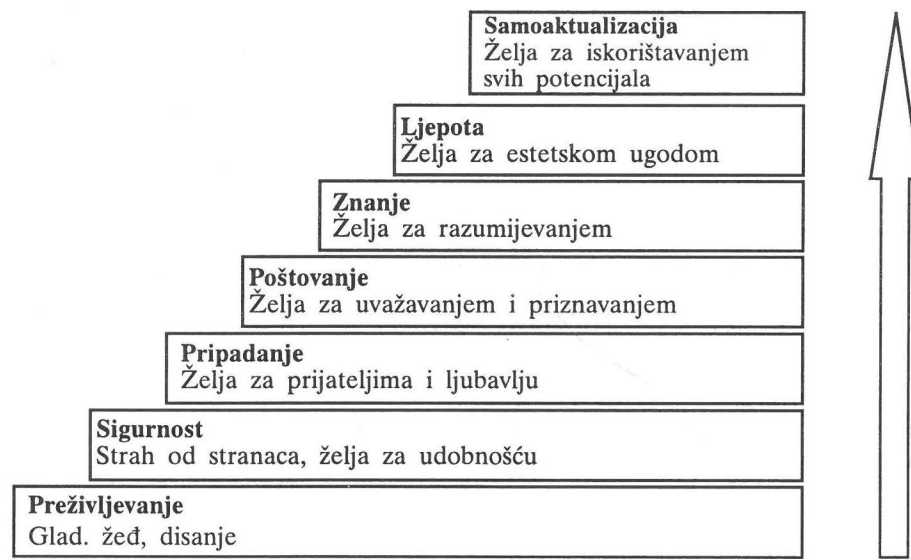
Samoaktualizacija
Želja za iskorištavanjem svih potencijala

Ljepota
Želja za estetskom ugodom

Znanje
Želja za razumijevanjem

Poštovanje
Želja za uvažavanjem i priznavanjem

Pripadanje
Želja za prijateljima i ljubavlju

Sigurnost
Strah od stranaca, želja za udobnošću

Preživljevanje
Glad. žeđ, disanje